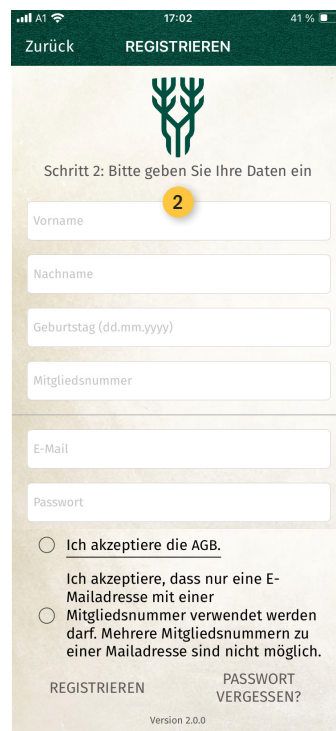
A1 17:02 41 %

Zurück REGISTRIEREN

Schritt 2: Bitte geben Sie Ihre Daten ein

2

Vorname

Nachname

Geburtstag (dd.mm.yyyy)

Mitgliedsnummer

E-Mail

Passwort

Ich akzeptiere die AGB.

Ich akzeptiere, dass nur eine E-Mailadresse mit einer Mitgliedsnummer verwendet werden darf. Mehrere Mitgliedsnummern zu einer Mailadresse sind nicht möglich.

REGISTRIEREN

PASSWORT VERGESSEN?

Version 2.0.0